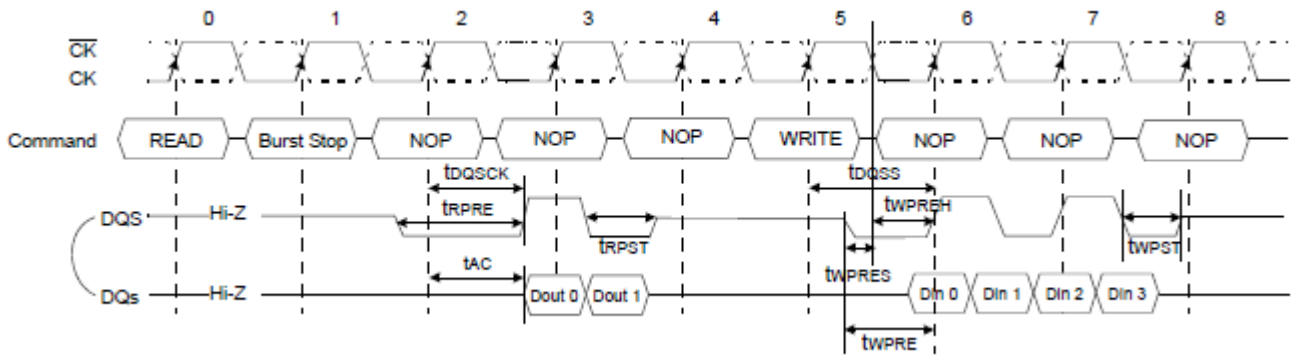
0 1 2 3 4 5 6 7 8

$\overline{CK}$

CK

Command READ Burst Stop NOP NOP NOP WRITE NOP NOP NOP

tDQSCK

tDQSS

DQS Hi-Z

tRPRE

tWPREH

tRPST

tWPST

tAC

tWPRES

DQs Hi-Z

Dout 0 Dout 1

Din 0 Din 1 Din 2 Din 3

tWPRE